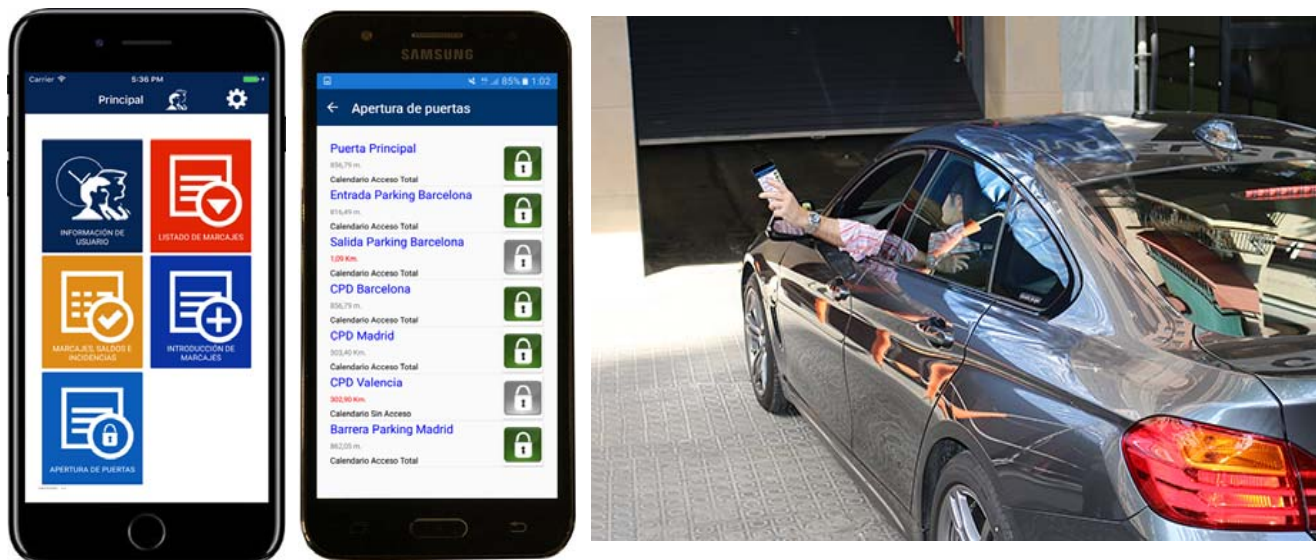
Carrier
5:36 PM
Principal

INFORMACIÓN DE USUARIO
LISTADO DE MARCAJES
MARCAJES, SALDOS E INCIDENCIAS
INTRODUCCIÓN DE MARCAJES
APERTURA DE PUERTAS

SAMSUNG
85% 1:02
Apertura de puertas

Puerta Principal
856,79 m.
Calendario Acceso Total
Entrada Parking Barcelona
816,49 m.
Calendario Acceso Total
Salida Parking Barcelona
1,09 Km.
Calendario Acceso Total
CPD Barcelona
856,79 m.
Calendario Acceso Total
CPD Madrid
503,40 Km.
Calendario Acceso Total
CPD Valencia
302,90 Km.
Calendario Sin Acceso
Barrera Parking Madrid
862,05 m.
Calendario Acceso Total